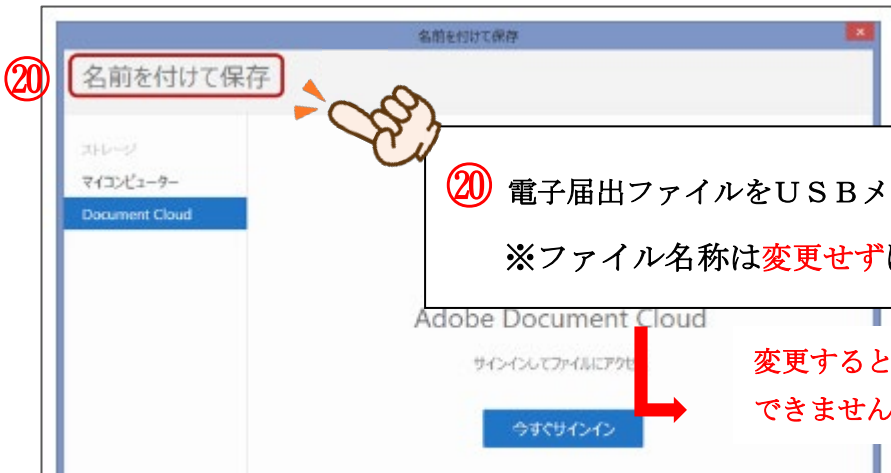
名前を付けて保存

⑳ 名前を付けて保存

ストレージ
マイコンピューター
Document Cloud

⑳ 電子届出ファイルをＵＳＢメ

※ファイル名称は変更せずに

Adobe Document Cloud

サインインしてファイルにアクセ

今すぐサインイン

変更すると
できません